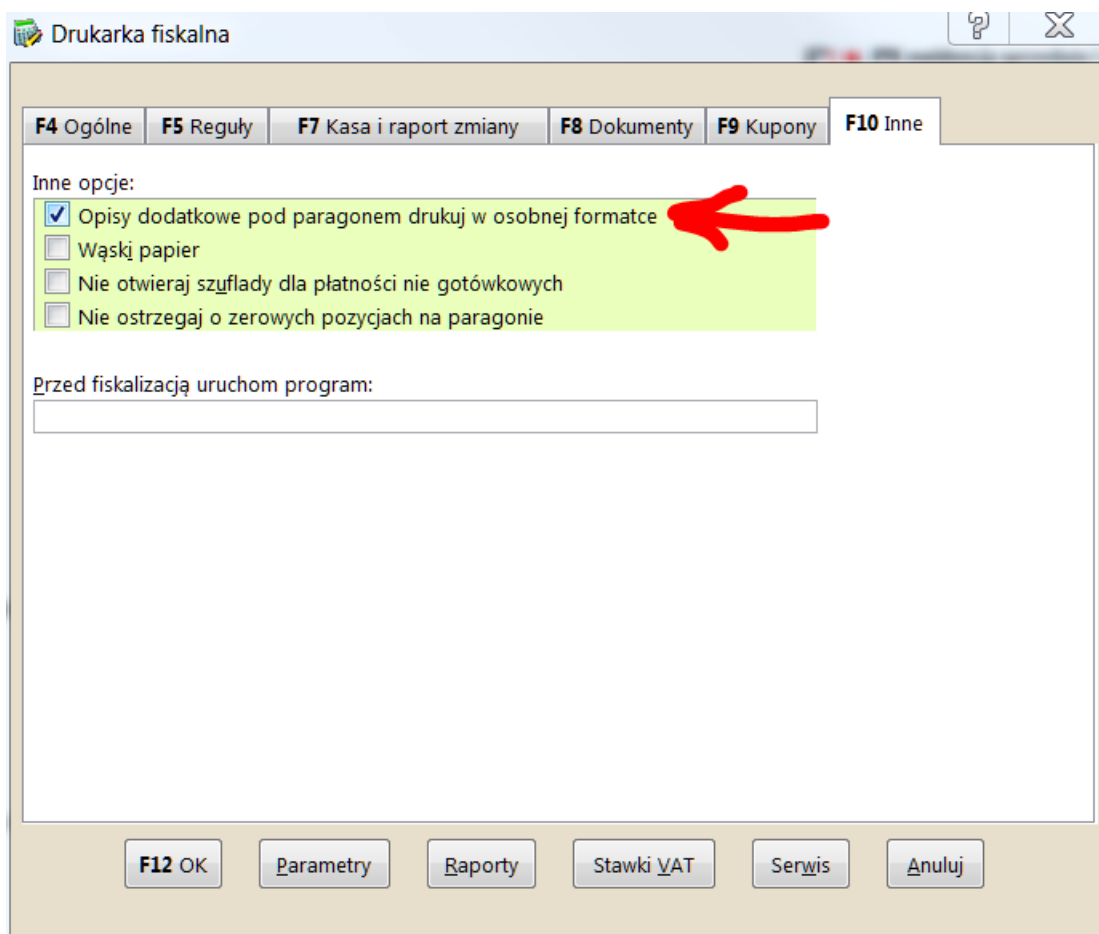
Drukarka fiskalna

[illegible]

F4 Ogólne | F5 Reguły | F7 Kasa i raport zmiany | F8 Dokumenty | F9 Kupony | F10 Inne

Inne opcje:
Opisy dodatkowe pod paragonem drukuj w osobnej formatce
Wąski papier
Nie otwieraj szuflady dla płatności nie gotówkowych
Nie ostrzegaj o zerowych pozycjach na paragonie

Przed fiskalizacją uruchom program:

F12 OK | Parametry | Raporty | Stawki VAT | Serwis | Anuluj